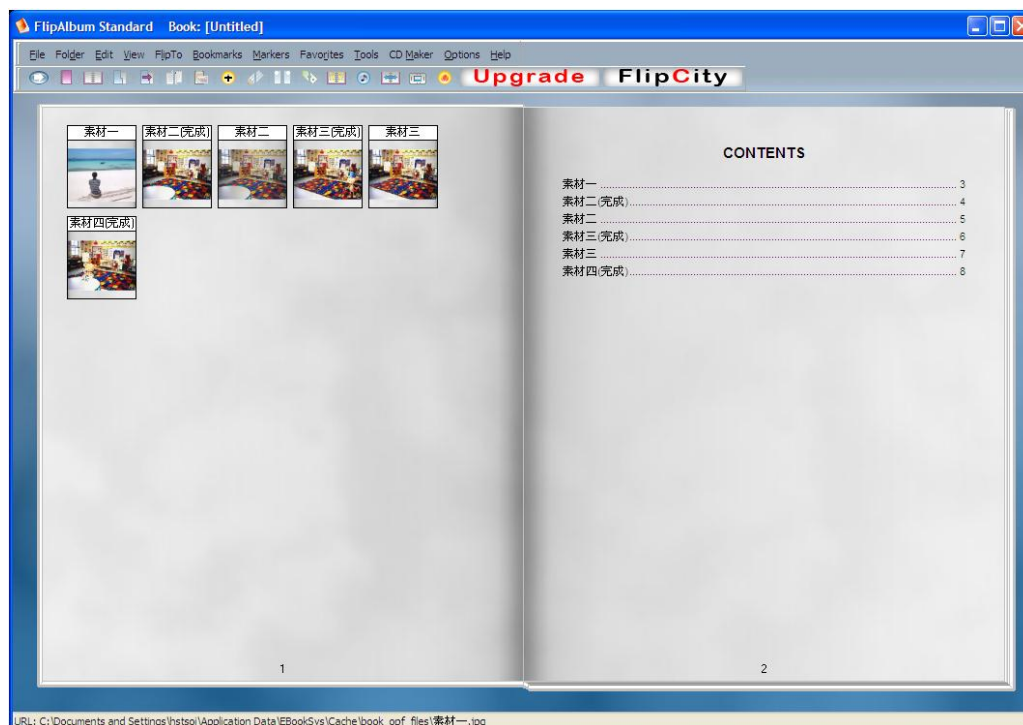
FlipAlbum Standard Book: [Untitled]

File Folder Edit View FlipTo Bookmarks Markers Favorites Tools CD Maker Options Help

Upgrade FlipCity

素材一 素材二(完成) 素材二 素材三(完成) 素材三

素材四(完成)

1

CONTENTS

素材一 ........................................ 3
素材二(完成) ........................................ 4
素材二 ........................................ 5
素材三(完成) ........................................ 6
素材三 ........................................ 7
素材四(完成) ........................................ 8

2

URL: C:\Documents and Settings\hstsoi\Application Data\EBookSys\Cache\book_opf_files\素材一.jpg